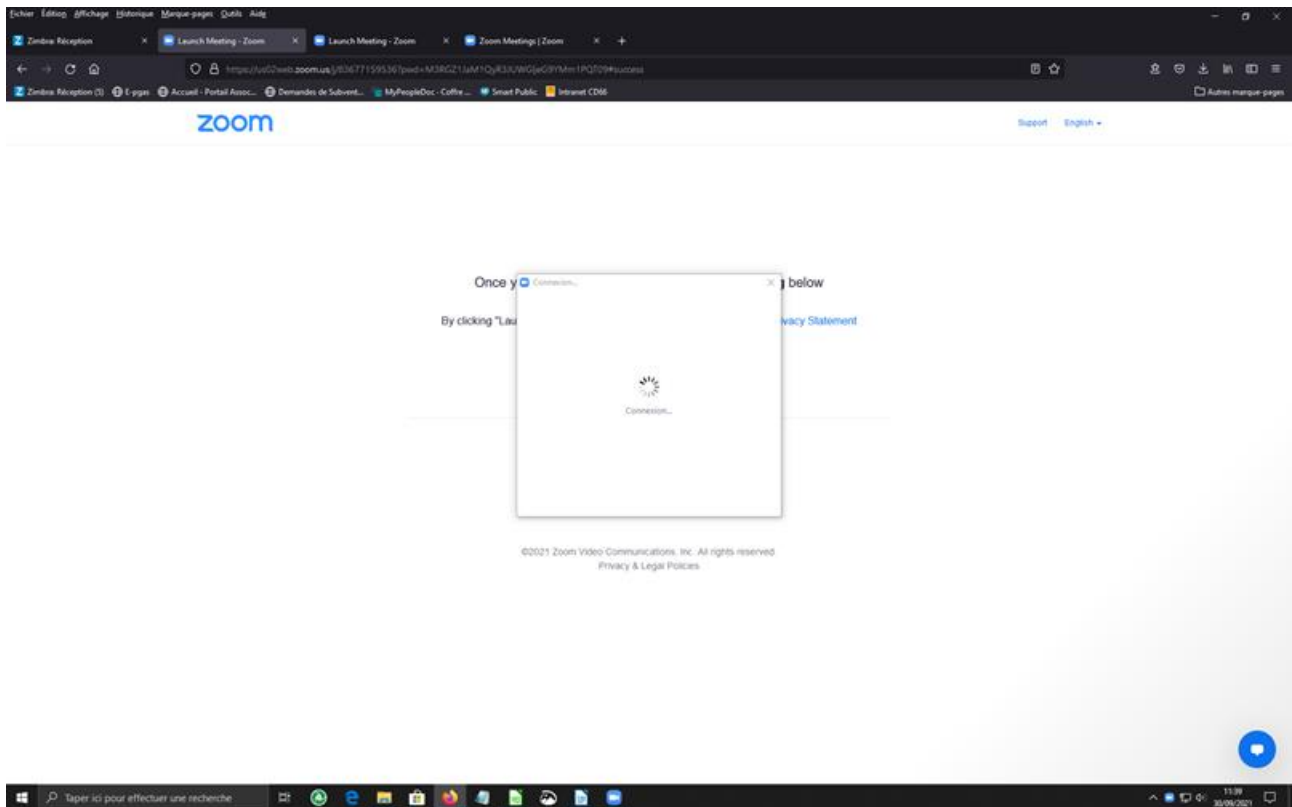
Fichier Édition Affichage Historique Marque-pages Outils Aide

Zimbra: Réception × Launch Meeting - Zoom × Launch Meeting - Zoom × Zoom Meetings | Zoom × +

https://us02web.zoom.us/j/83677159536?pwd=M3RGZ1JaM1QyR3JUWGJjeG8YMm1PQT09#success

Zimbra: Réception (5) E-pgas Accueil - Portail Assoc... Demandes de Subvent... MyPeopleDoc - Coffre... Smart Public Intranet CD66

Autres marque-pages

zoom

Support English

Once y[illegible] below

By clicking "Lau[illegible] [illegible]vacy Statement

Connexion...

Connexion...

©2021 Zoom Video Communications, Inc. All rights reserved.

Privacy & Legal Policies

Taper ici pour effectuer une recherche

11:39
30/09/2021